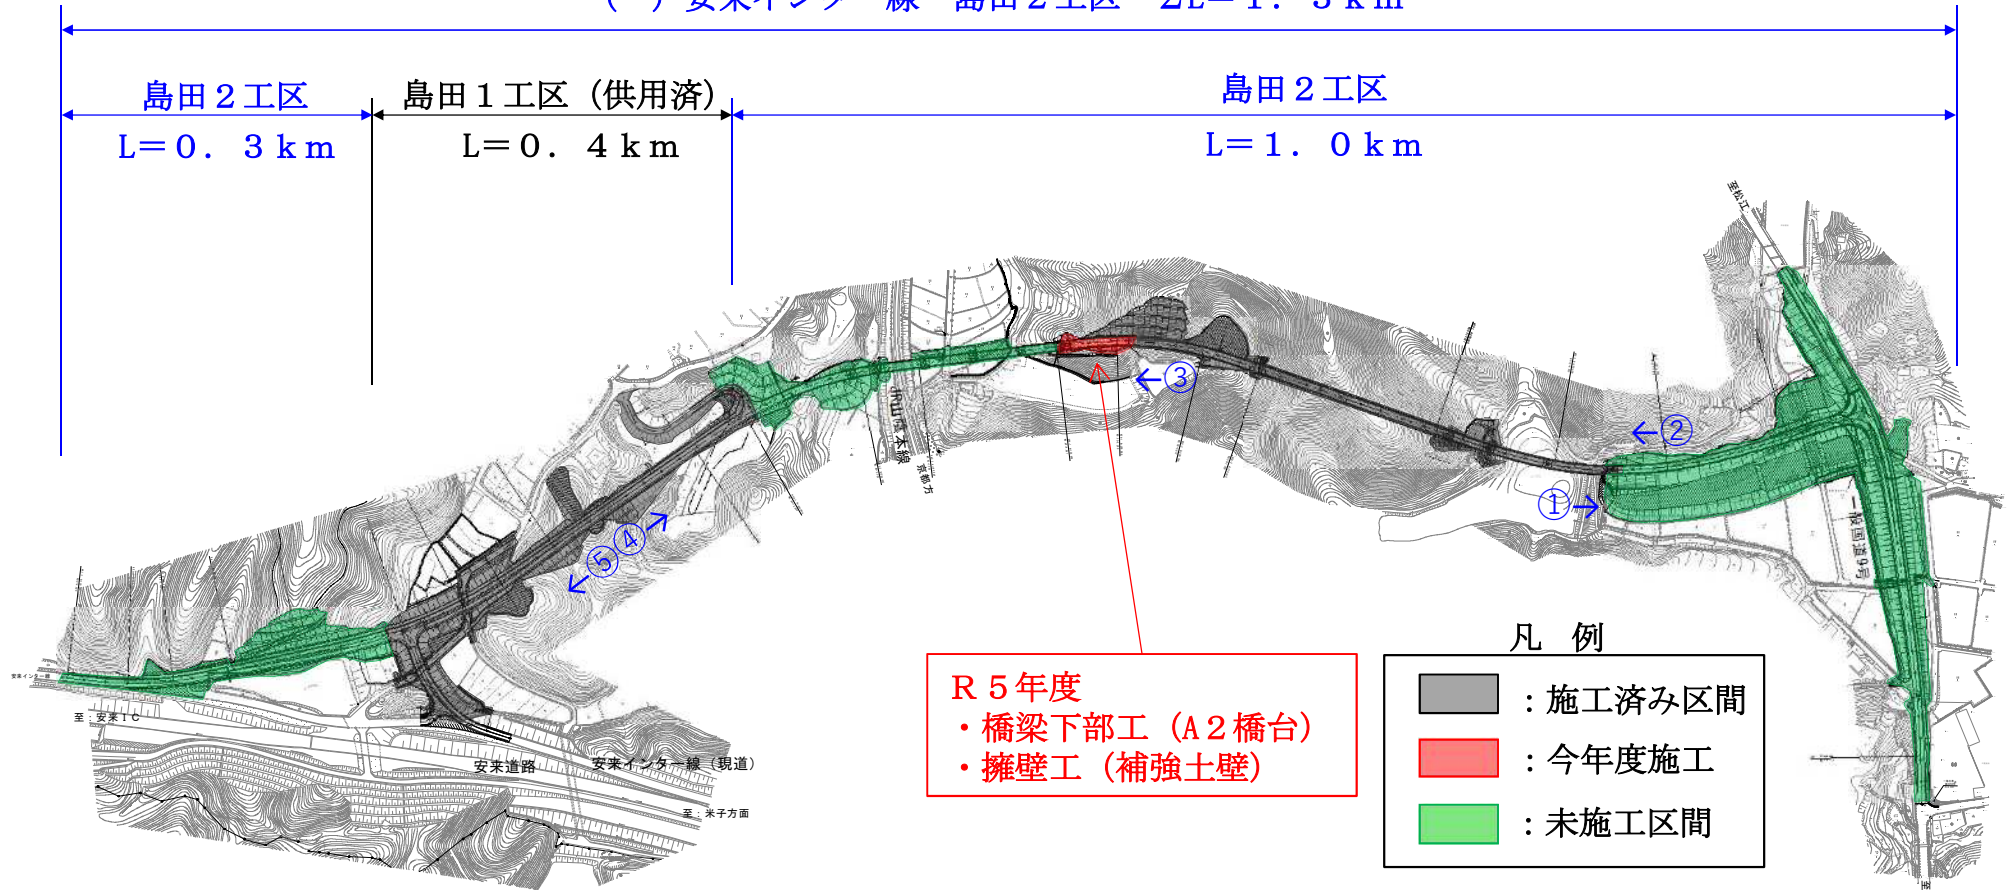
（　）安来インター線　島田２工区　ΣL＝1．3ｋｍ

島田２工区
L＝０．３ｋｍ

島田１工区（供用済）
L＝０．４ｋｍ

島田２工区
L＝１．０ｋｍ

至松江

③
②
①
⑤④

伯山陰本線

一般国道９号

安来インター線
至：安来ＩＣ
安来道路
安来インター線（現道）
至：米子方面

Ｒ５年度
・橋梁下部工（Ａ２橋台）
・擁壁工（補強土壁）

凡　例
：施工済み区間
：今年度施工
：未施工区間